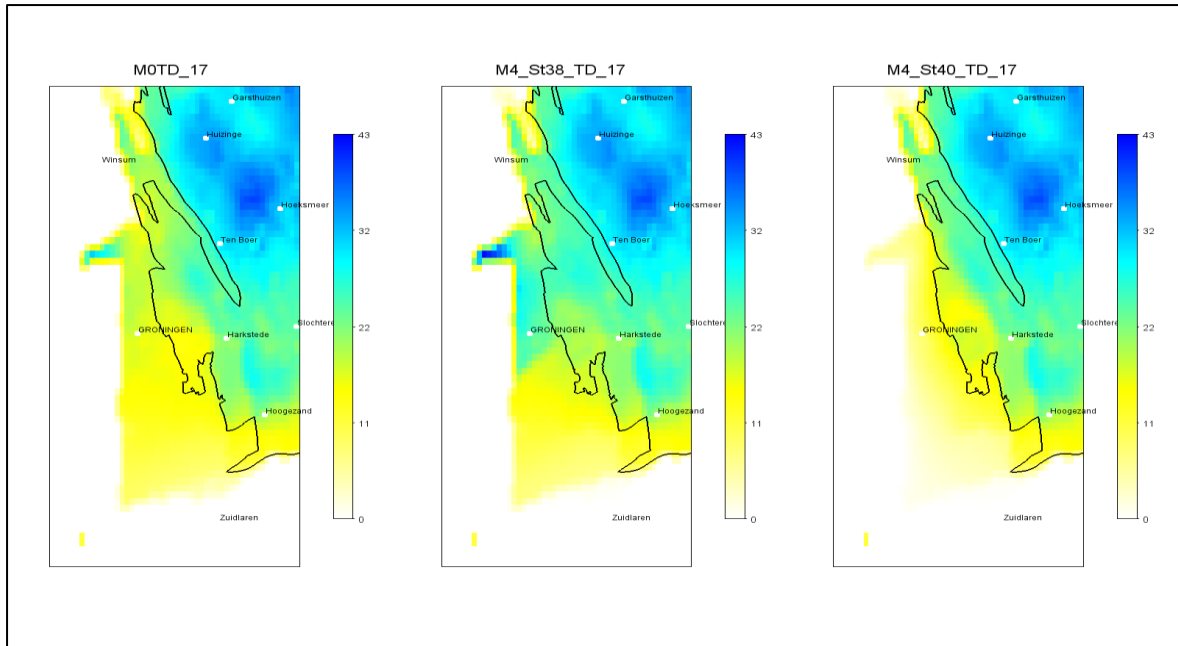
M0TD_17

Garsthuizen
Huizinge
Winsum
Hoeksmeer
Ten Boer
GRONINGEN
Harkstede
Slochtere
Hoogezand
Zuidlaren

43
32
22
11
0

M4_St38_TD_17

Garsthuizen
Huizinge
Winsum
Hoeksmeer
Ten Boer
GRONINGEN
Harkstede
Slochtere
Hoogezand
Zuidlaren

43
32
22
11
0

M4_St40_TD_17

Garsthuizen
Huizinge
Winsum
Hoeksmeer
Ten Boer
GRONINGEN
Harkstede
Slochtere
Hoogezand
Zuidlaren

43
32
22
11
0